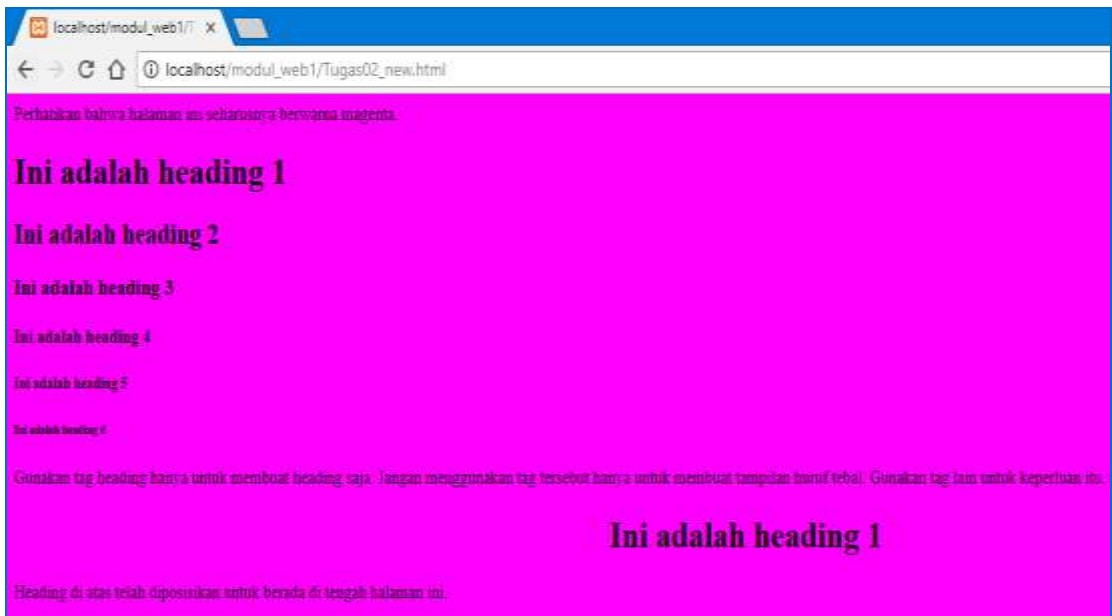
localhost/modul_web1/T ×

localhost/modul_web1/Tugas02_new.html

Perhatikan bahwa halaman ini seharusnya berwarna magenta.

Ini adalah heading 1

Ini adalah heading 2

Ini adalah heading 3

Ini adalah heading 4

Ini adalah heading 5

Ini adalah heading 6

Gunakan tag heading hanya untuk membuat heading saja. Jangan menggunakan tag tersebut hanya untuk membuat tampilan huruf tebal. Gunakan tag lain untuk keperluan itu.

Ini adalah heading 1

Heading di atas telah diposisikan untuk berada di tengah halaman ini.